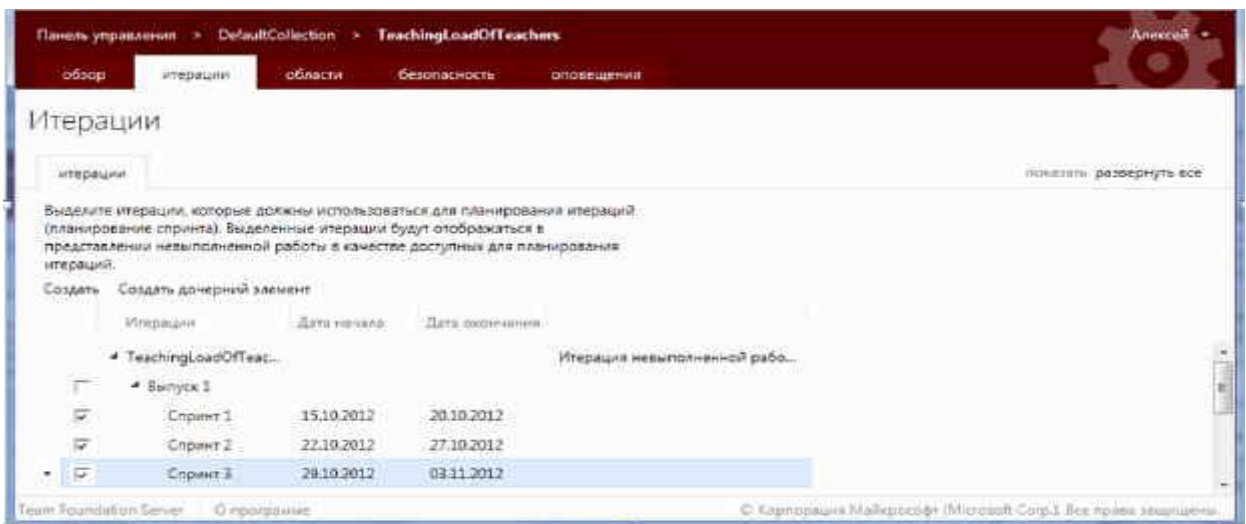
Панель управления > DefaultCollection > TeachingLoadOfTeachers

Алексей

обзор итерации области безопасность оповещения

Итерации

итерации

показать развернуть все

Выделите итерации, которые должны использоваться для планирования итераций (планирование спринта). Выделенные итерации будут отображаться в представлении невыполненной работы в качестве доступных для планирования итераций.

Создать Создать дочерний элемент

| Итерации | Дата начала | Дата окончания | |
|---|---|---|---|
| TeachingLoadOfTeac... | | | Итерация невыполненной рабо... |
| Выпуск 1 | | | |
| Спринт 1 | 15.10.2012 | 20.10.2012 | |
| Спринт 2 | 22.10.2012 | 27.10.2012 | |
| Спринт 3 | 29.10.2012 | 03.11.2012 | |

Team Foundation Server | О программе

© Корпорация Майкрософт (Microsoft Corp.). Все права защищены.